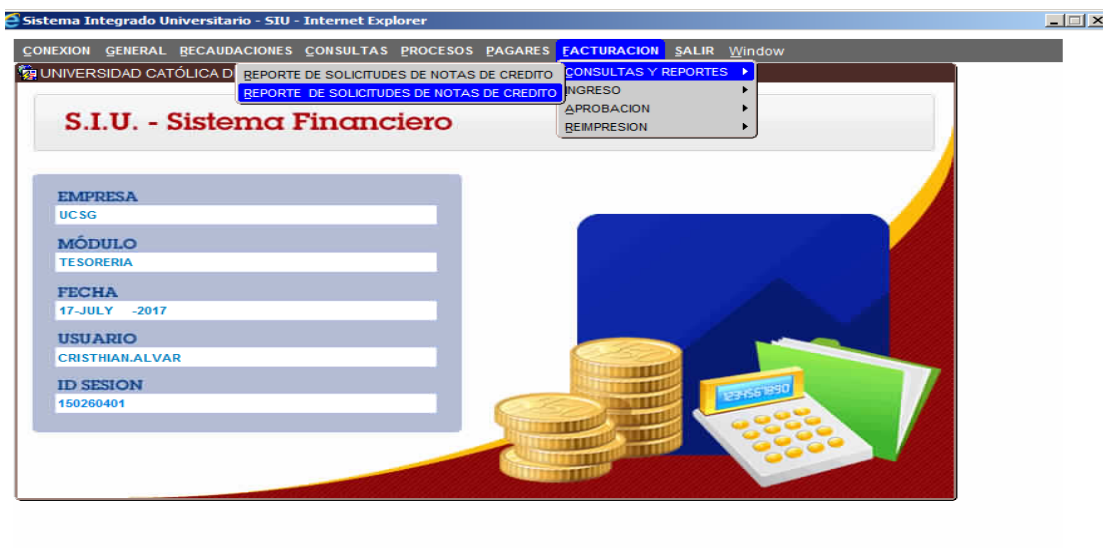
Sistema Integrado Universitario - SIU - Internet Explorer

CONEXION GENERAL RECAUDACIONES CONSULTAS PROCESOS PAGARES FACTURACION SALIR Window

UNIVERSIDAD CATÓLICA D

REPORTE DE SOLICITUDES DE NOTAS DE CREDITO
REPORTE DE SOLICITUDES DE NOTAS DE CREDITO

CONSULTAS Y REPORTES
INGRESO
APROBACION
REIMPRESION

S.I.U. - Sistema Financiero

EMPRESA
UCSG
MÓDULO
TESORERIA
FECHA
17-JULY -2017
USUARIO
CRISTHIAN.ALVAR
ID SESION
150260401

1234567890